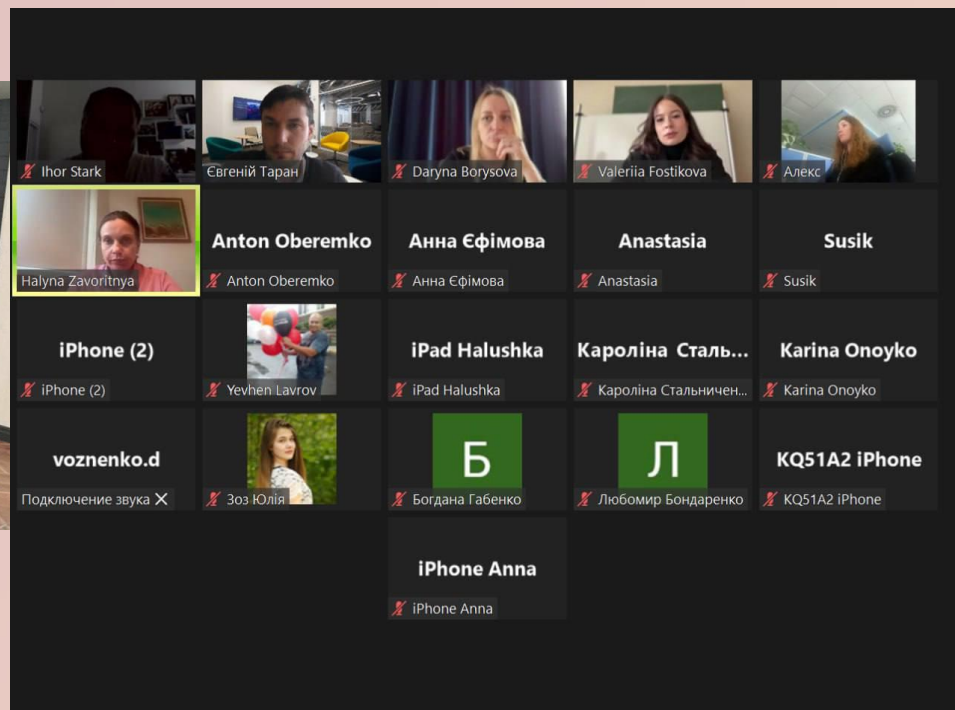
Ihor Stark

Євеній Таран

Daryna Borysova

Valeriia Fostikova

Алекс

Halyna Zavoritnya

Anton Oberemko
Anton Oberemko

Анна Єфімова
Анна Єфімова

Anastasia
Anastasia

Susik
Susik

iPhone (2)
iPhone (2)

Yevhen Lavrov

iPad Halushka
iPad Halushka

Кароліна Сталь...
Кароліна Стальничен...

Karina Onoyko
Karina Onoyko

voznenko.d
Подключение звука ✕

Зоз Юлія

Б
Богдана Габенко

Л
Любомир Бондаренко

KQ51A2 iPhone
KQ51A2 iPhone

iPhone Anna
iPhone Anna